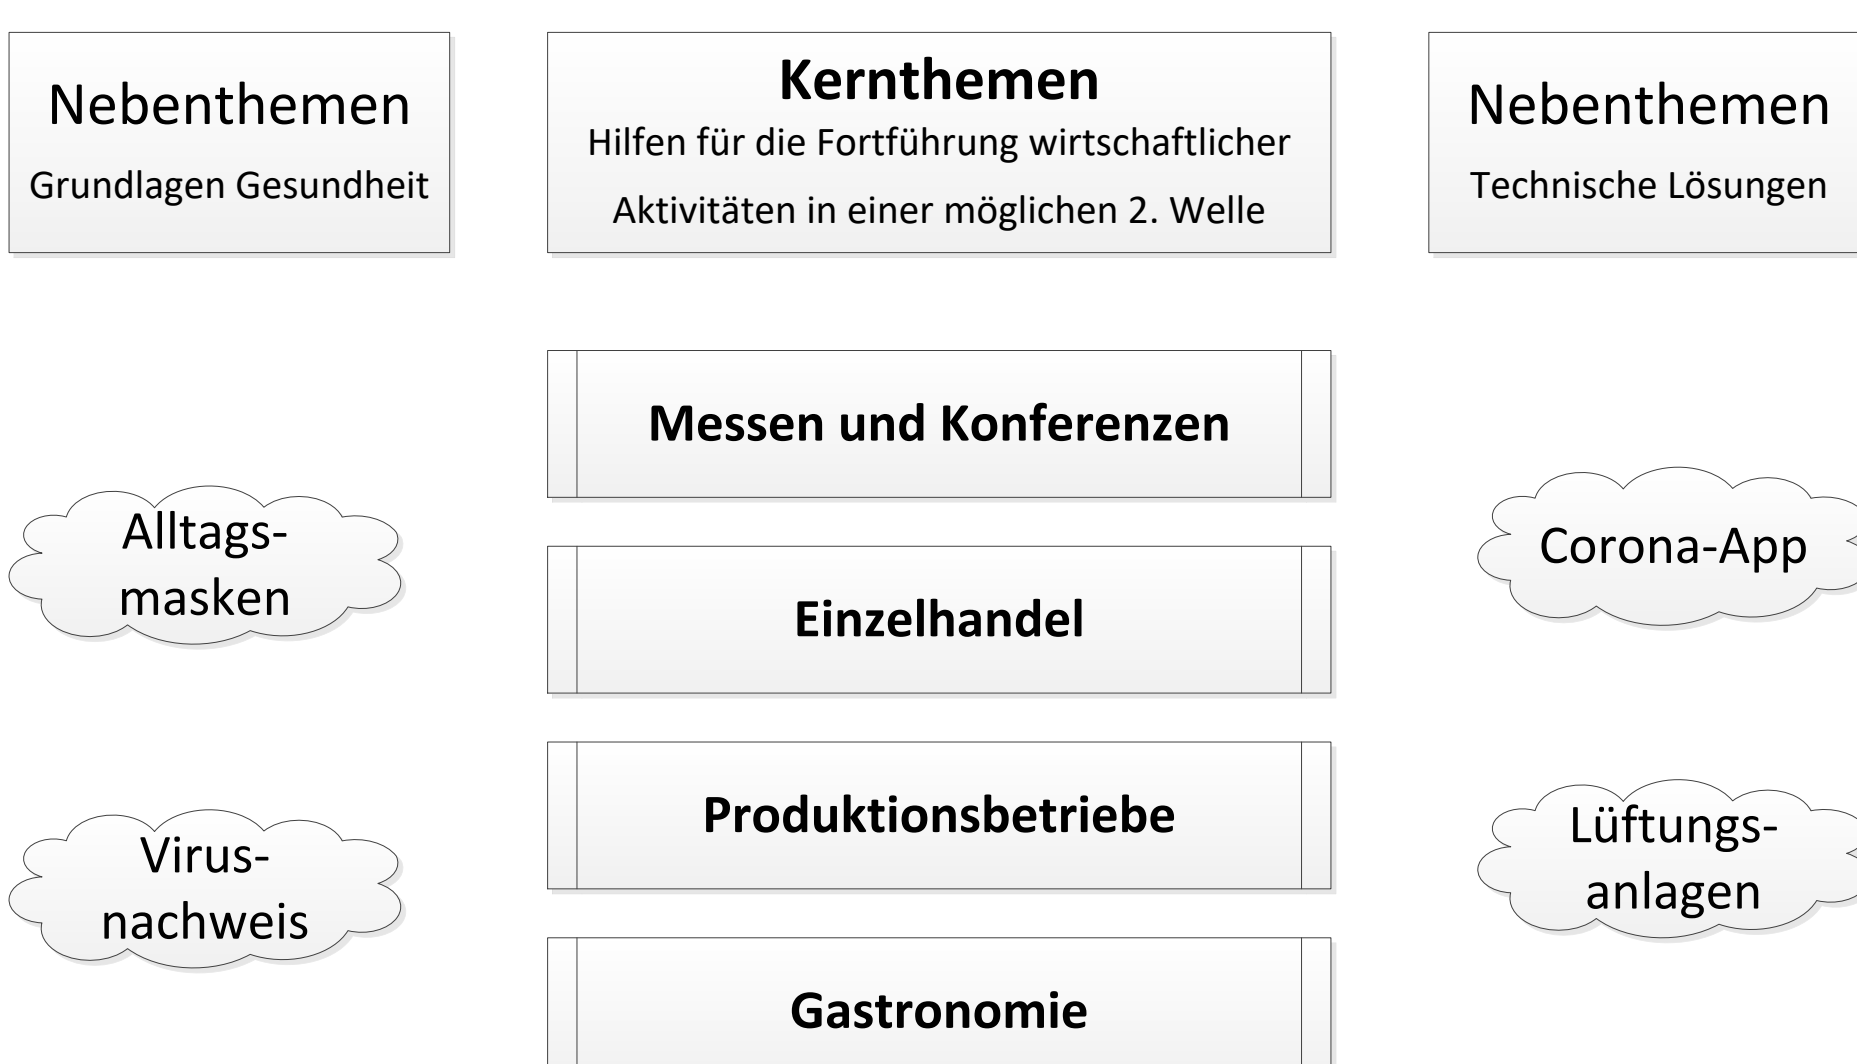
Nebenthemen
Grundlagen Gesundheit

Kernthemen
Hilfen für die Fortführung wirtschaftlicher Aktivitäten in einer möglichen 2. Welle

Nebenthemen
Technische Lösungen

Messen und Konferenzen

Alltags-masken

Corona-App

Einzelhandel

Produktionsbetriebe

Virus-nachweis

Lüftungs-anlagen

Gastronomie